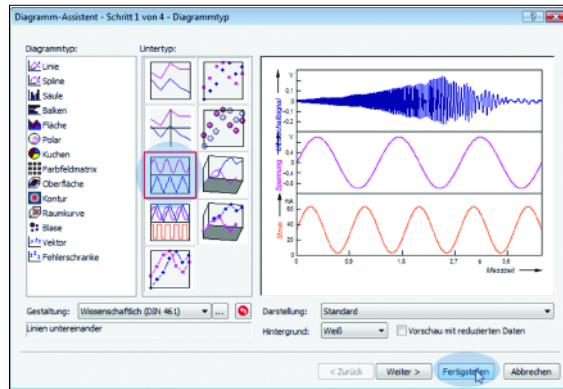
Diagramm-Assistent - Schritt 1 von 4 - Diagrammtyp

Diagrammtyp:
Linie
Spline
Säule
Balken
Fläche
Polar
Kuchen
Farbfeldmatrix
Oberfläche
Kontur
Raumkurve
Blase
Vektor
Fehlerschranke

Untertyp:

V
0,1
0
-0,1
-0,2
Sensor-Ausgangssignal

V
0,4
0
-0,4
-0,8
Spannung

mA
80
40
0
-40
Strom

0 0,9 1,8 2,7 3,6 Ms
Messzeit

Gestaltung: Wissenschaftlich (DIN 461)
Linien untereinander

Darstellung: Standard
Hintergrund: Weiß
Vorschau mit reduzierten Daten

< Zurück
Weiter >
Fertigstellen
Abbrechen